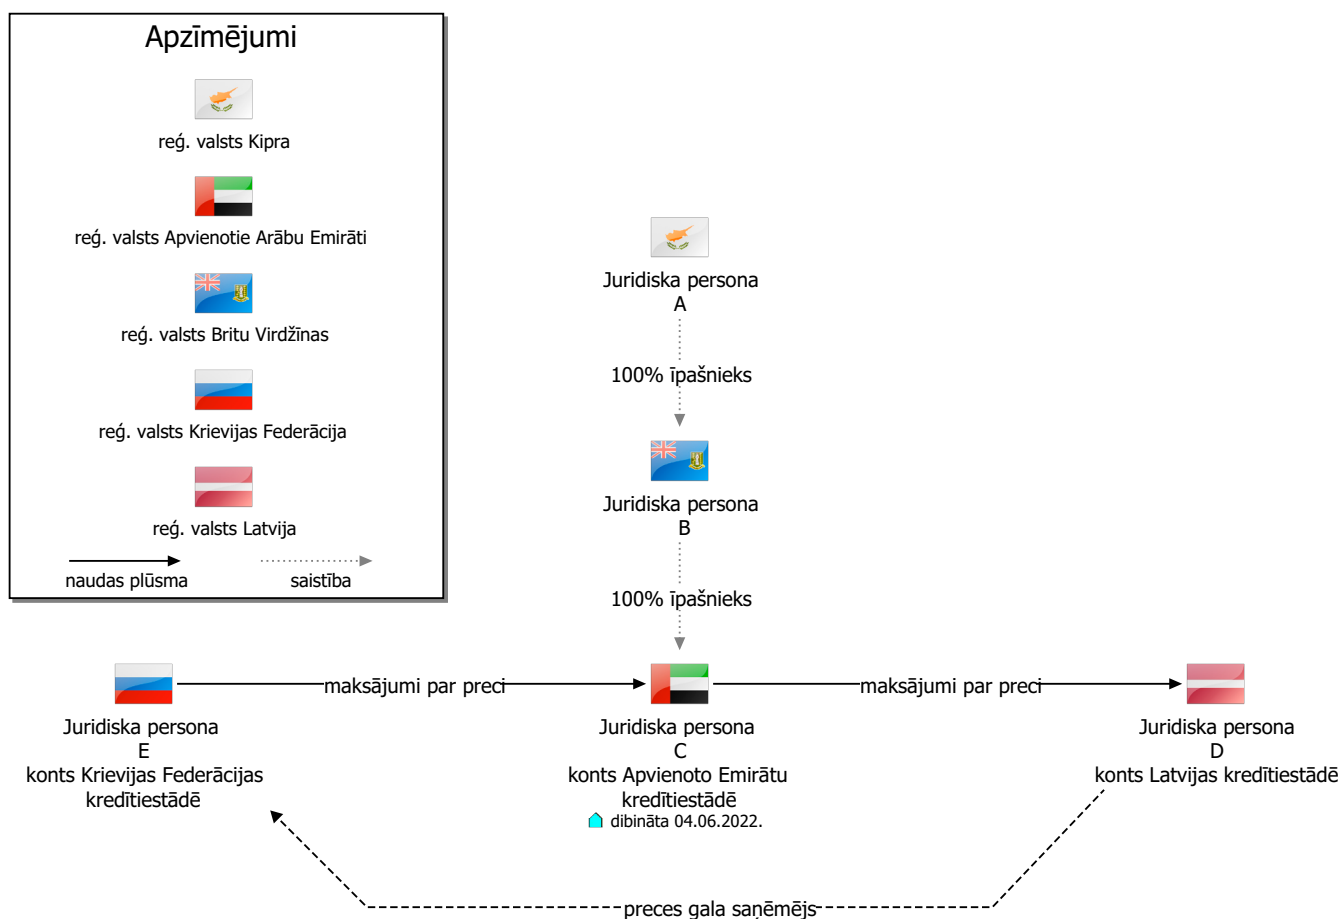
Apzīmējumi

reģ. valsts Kipra

reģ. valsts Apvienotie Arābu Emirāti

reģ. valsts Britu Virdžīnas

reģ. valsts Krievijas Federācija

reģ. valsts Latvija

naudas plūsma

saistība

Juridiska persona
A

100% īpašnieks

Juridiska persona
B

100% īpašnieks

Juridiska persona
E
konts Krievijas Federācijas kredītiestādē

maksājumi par preci

Juridiska persona
C
konts Apvienoto Emirātu kredītiestādē
dibināta 04.06.2022.

maksājumi par preci

Juridiska persona
D
konts Latvijas kredītiestādē

preces gala saņēmējs